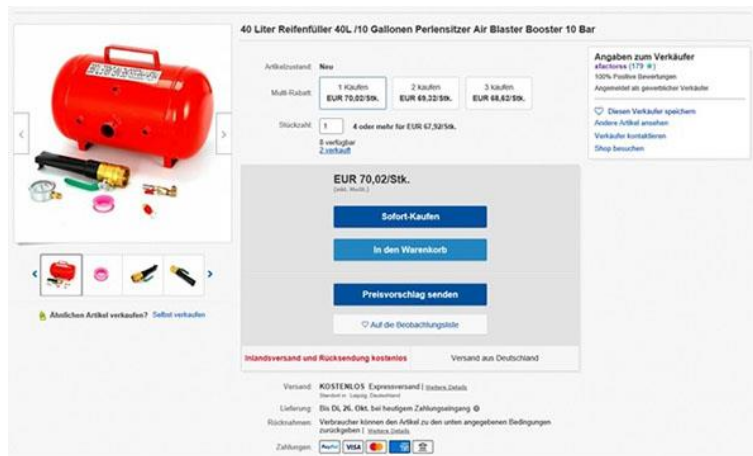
40 Liter Reifenfüller 40L /10 Gallonen Perlensitzer Air Blaster Booster 10 Bar

Artikelzustand: Neu

Multi-Rabatt:

| 1 Kaufen | 2 kaufen | 3 kaufen |
|---|---|---|
| EUR 70,02/Stk. | EUR 69,32/Stk. | EUR 68,62/Stk. |

Stückzahl: 1 4 oder mehr für EUR 67,92/Stk.

8 verfügbar
2 verkauft

EUR 70,02/Stk.
(inkl. MwSt.)

Sofort-Kaufen

In den Warenkorb

Preisvorschlag senden

♡ Auf die Beobachtungsliste

Inlandsversand und Rücksendung kostenlos

Versand aus Deutschland

Versand: KOSTENLOS Expressversand | Weitere Details
Standort in: Leipzig, Deutschland

Lieferung: Bis Di, 26. Okt. bei heutigem Zahlungseingang

Rücknahmen: Verbraucher können den Artikel zu den unten angegebenen Bedingungen zurückgeben | Weitere Details

Zahlungen: PayPal VISA

Angaben zum Verkäufer
afactorse (179 ★)
100% Positive Bewertungen
Angemeldet als gewerblicher Verkäufer

♡ Diesen Verkäufer speichern
Andere Artikel ansehen
Verkäufer kontaktieren
Shop besuchen

Ähnlichen Artikel verkaufen? Selbst verkaufen